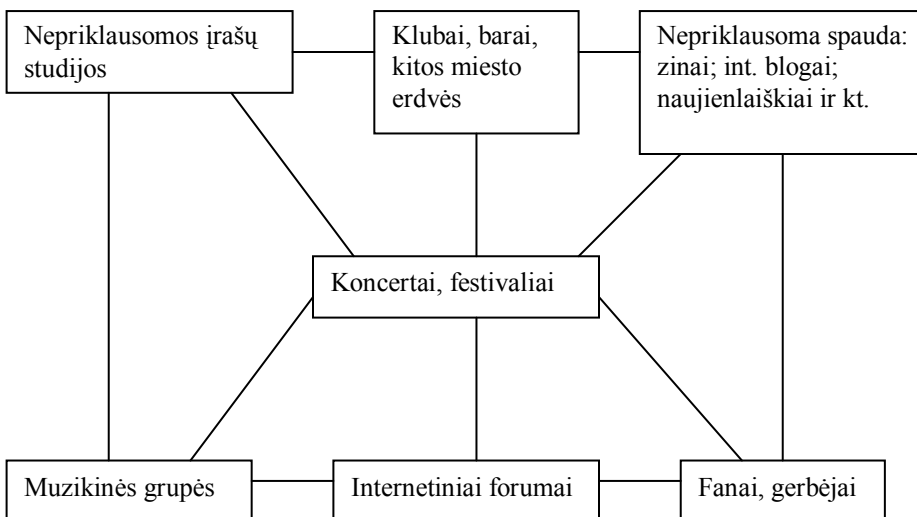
Nepriklausomos įrašų studijos

Klubai, barai, kitos miesto erdvės

Nepriklausoma spauda: zinai; int. blogai; naujienlaiškiai ir kt.

Koncertai, festivaliai

Muzikinės grupės

Internetiniai forumai

Fanai, gerbėjai